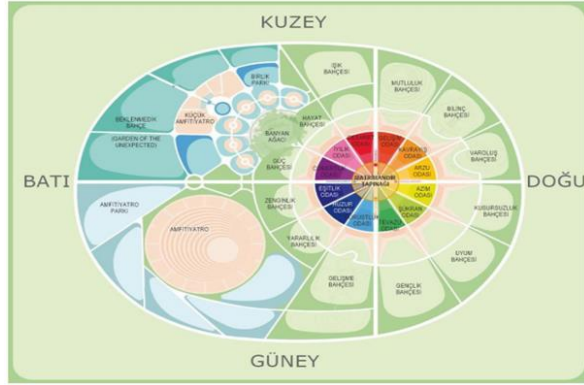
KUZEY

BATI

DOĞU

GÜNEY

IŞIK BAHÇESİ

MUTLULUK BAHÇESİ

BİLİNÇ BAHÇESİ

VAROLUŞ BAHÇESİ

KUSURSUZLUK BAHÇESİ

UYUM BAHÇESİ

GENÇLİK BAHÇESİ

GELİŞME BAHÇESİ

YARARLIK BAHÇESİ

ZENGİNLİK BAHÇESİ

GÜÇ BAHÇESİ

HAYAT BAHÇESİ

BANYAN AĞACI

BİRLİK PARKI

KÜÇÜK AMFİTİYATRO

BEKLENMEDİK BAHÇE

(GARDEN OF THE UNEXPECTED)

AMFİTİYATRO PARKI

AMFİTİYATRO

İYİLİK ODASI

KAVRAYIŞ ODASI

ARZU ODASI

AZİM ODASI

ŞÜKRAN ODASI

CESARET ODASI

HUZUR ODASI

EŞİTLİK ODASI

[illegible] YAPRAĞI